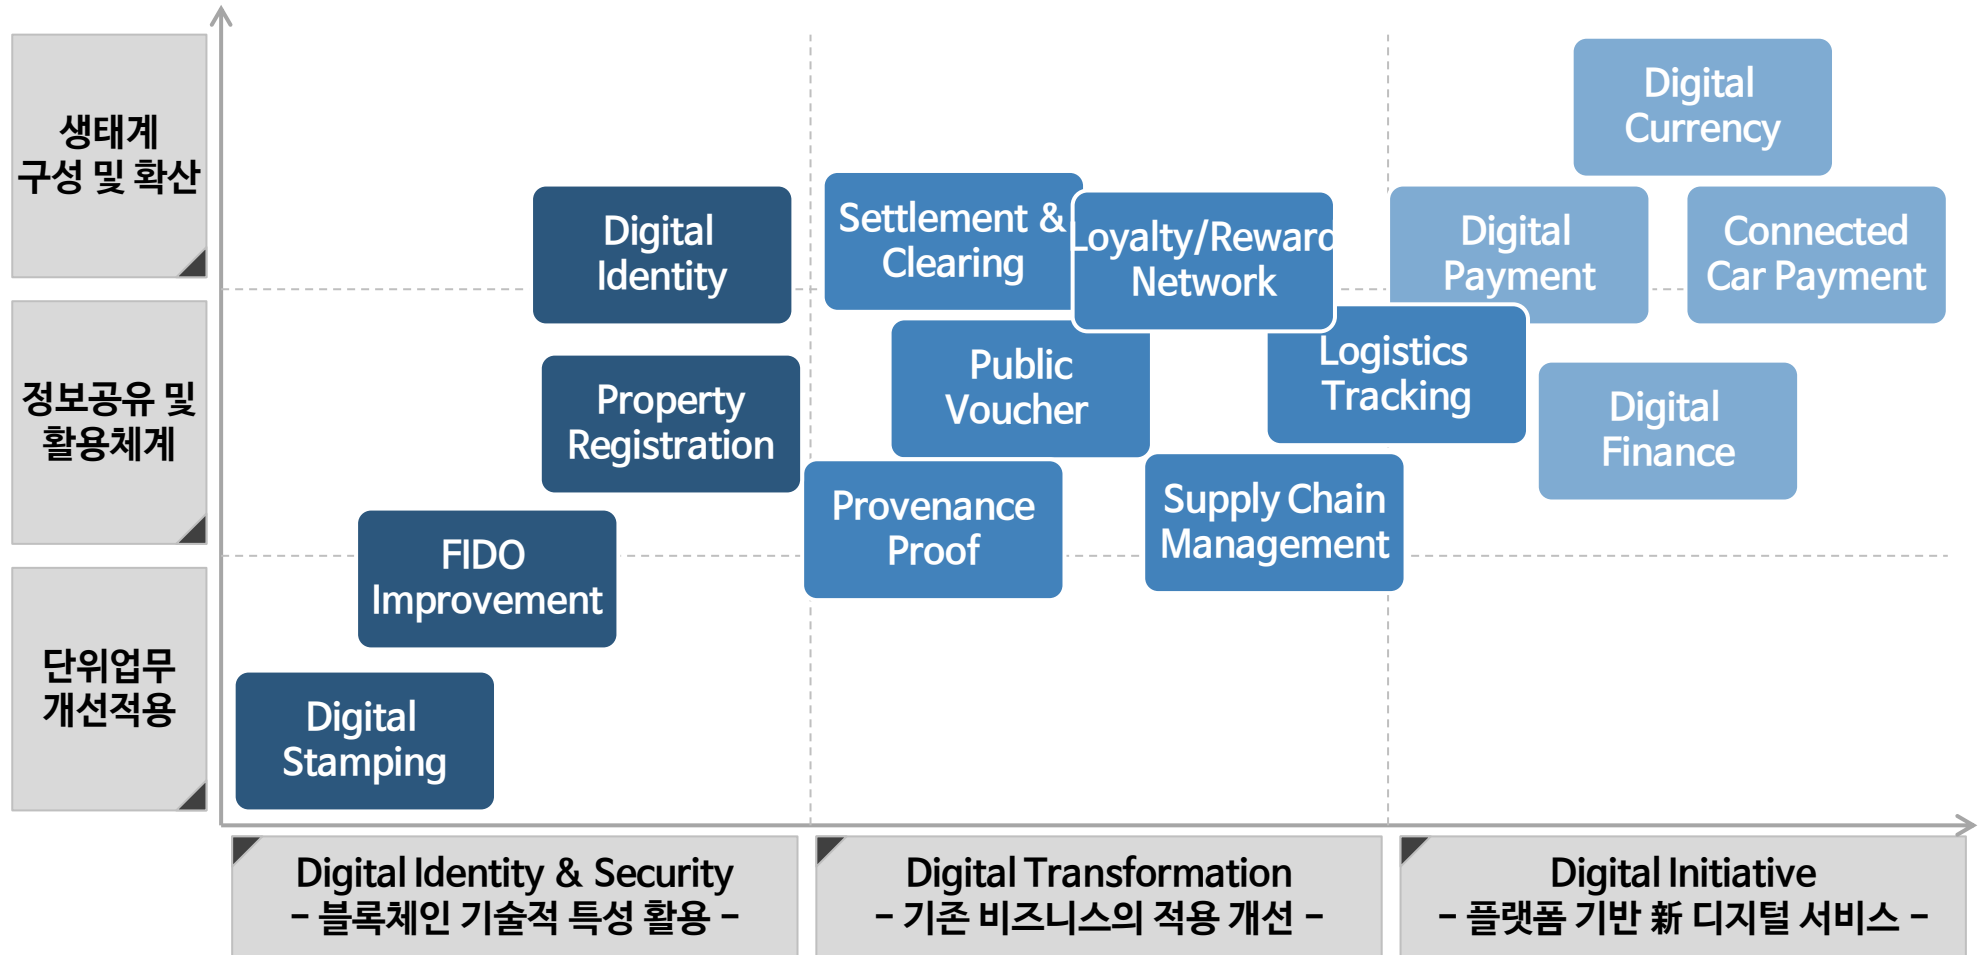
생태계 구성 및 확산

정보공유 및 활용체계

단위업무 개선적용

Digital Currency

Digital Identity

Settlement & Clearing

Loyalty/Reward Network

Digital Payment

Connected Car Payment

Logistics Tracking

Public Voucher

Property Registration

Digital Finance

Provenance Proof

Supply Chain Management

FIDO Improvement

Digital Stamping

Digital Identity & Security
– 블록체인 기술적 특성 활용 –

Digital Transformation
– 기존 비즈니스의 적용 개선 –

Digital Initiative
– 플랫폼 기반 新 디지털 서비스 –